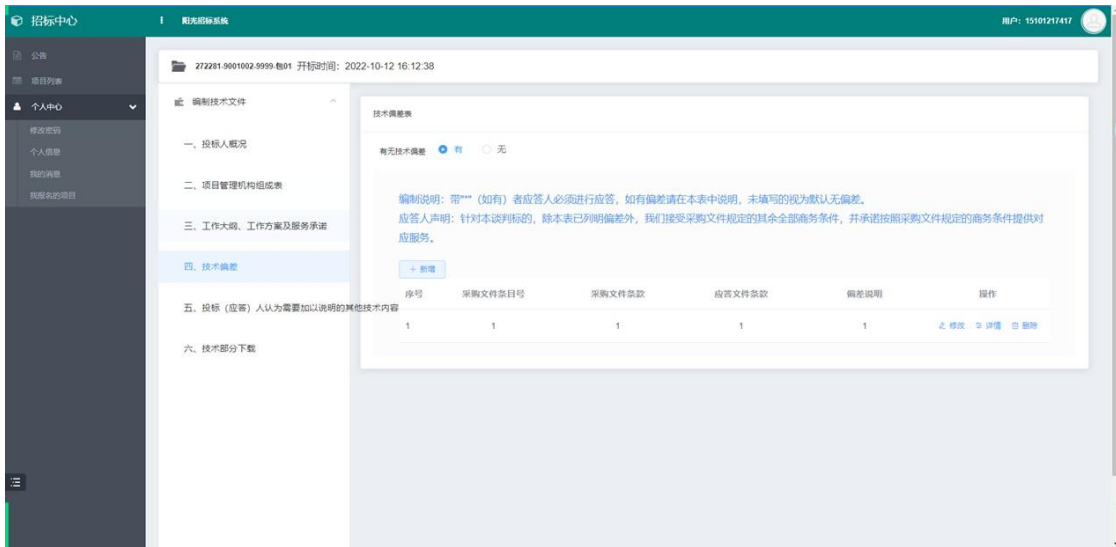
招标中心

阳光招标系统

用户: 15101217417

公告

项目列表

个人中心

修改密码

个人信息

我的消息

我报名的项目

272281-9001002-9999-包01 开标时间: 2022-10-12 16:12:38

编制技术文件

一、投标人概况

二、项目管理机构组成表

三、工作大纲、工作方案及服务承诺

四、技术偏差

五、投标（应答）人认为需要加以说明的其他技术内容

六、技术部分下载

技术偏差表

有无技术偏差 有 无

编制说明: 带"*" (如有) 者应答人必须进行应答，如有偏差请在本表中说明，未填写的视为默认无偏差。

应答人声明: 针对本谈判标的，除本表已列明偏差外，我们接受采购文件规定的其余全部商务条件，并承诺按照采购文件规定的商务条件提供对应服务。

+ 新增

| 序号 | 采购文件条目号 | 采购文件条款 | 应答文件条款 | 偏差说明 | 操作 |
|---|---|---|---|---|---|
| 1 | 1 | 1 | 1 | 1 | 修改 详情 删除 |